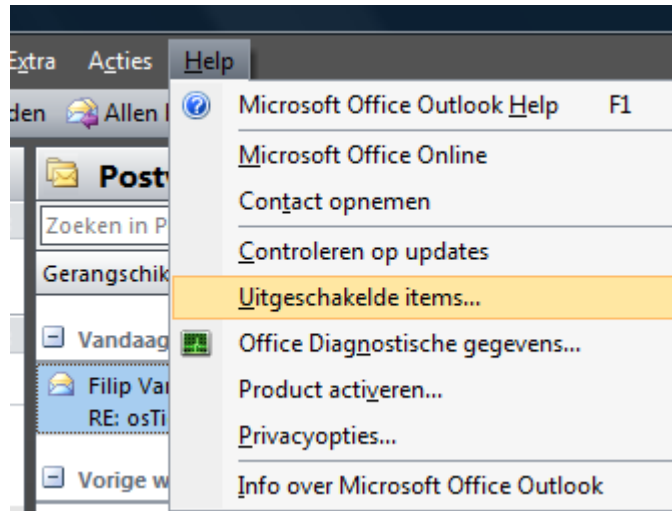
Extra Acties Help

den Allen

Post

Zoeken in P

Gerangschik

Vandaag

Filip Va
RE: osTi

Vorige w

Microsoft Office Outlook Help F1

Microsoft Office Online

Contact opnemen

Controleren op updates

Uitgeschakelde items...

Office Diagnostische gegevens...

Product activeren...

Privacyopties...

Info over Microsoft Office Outlook